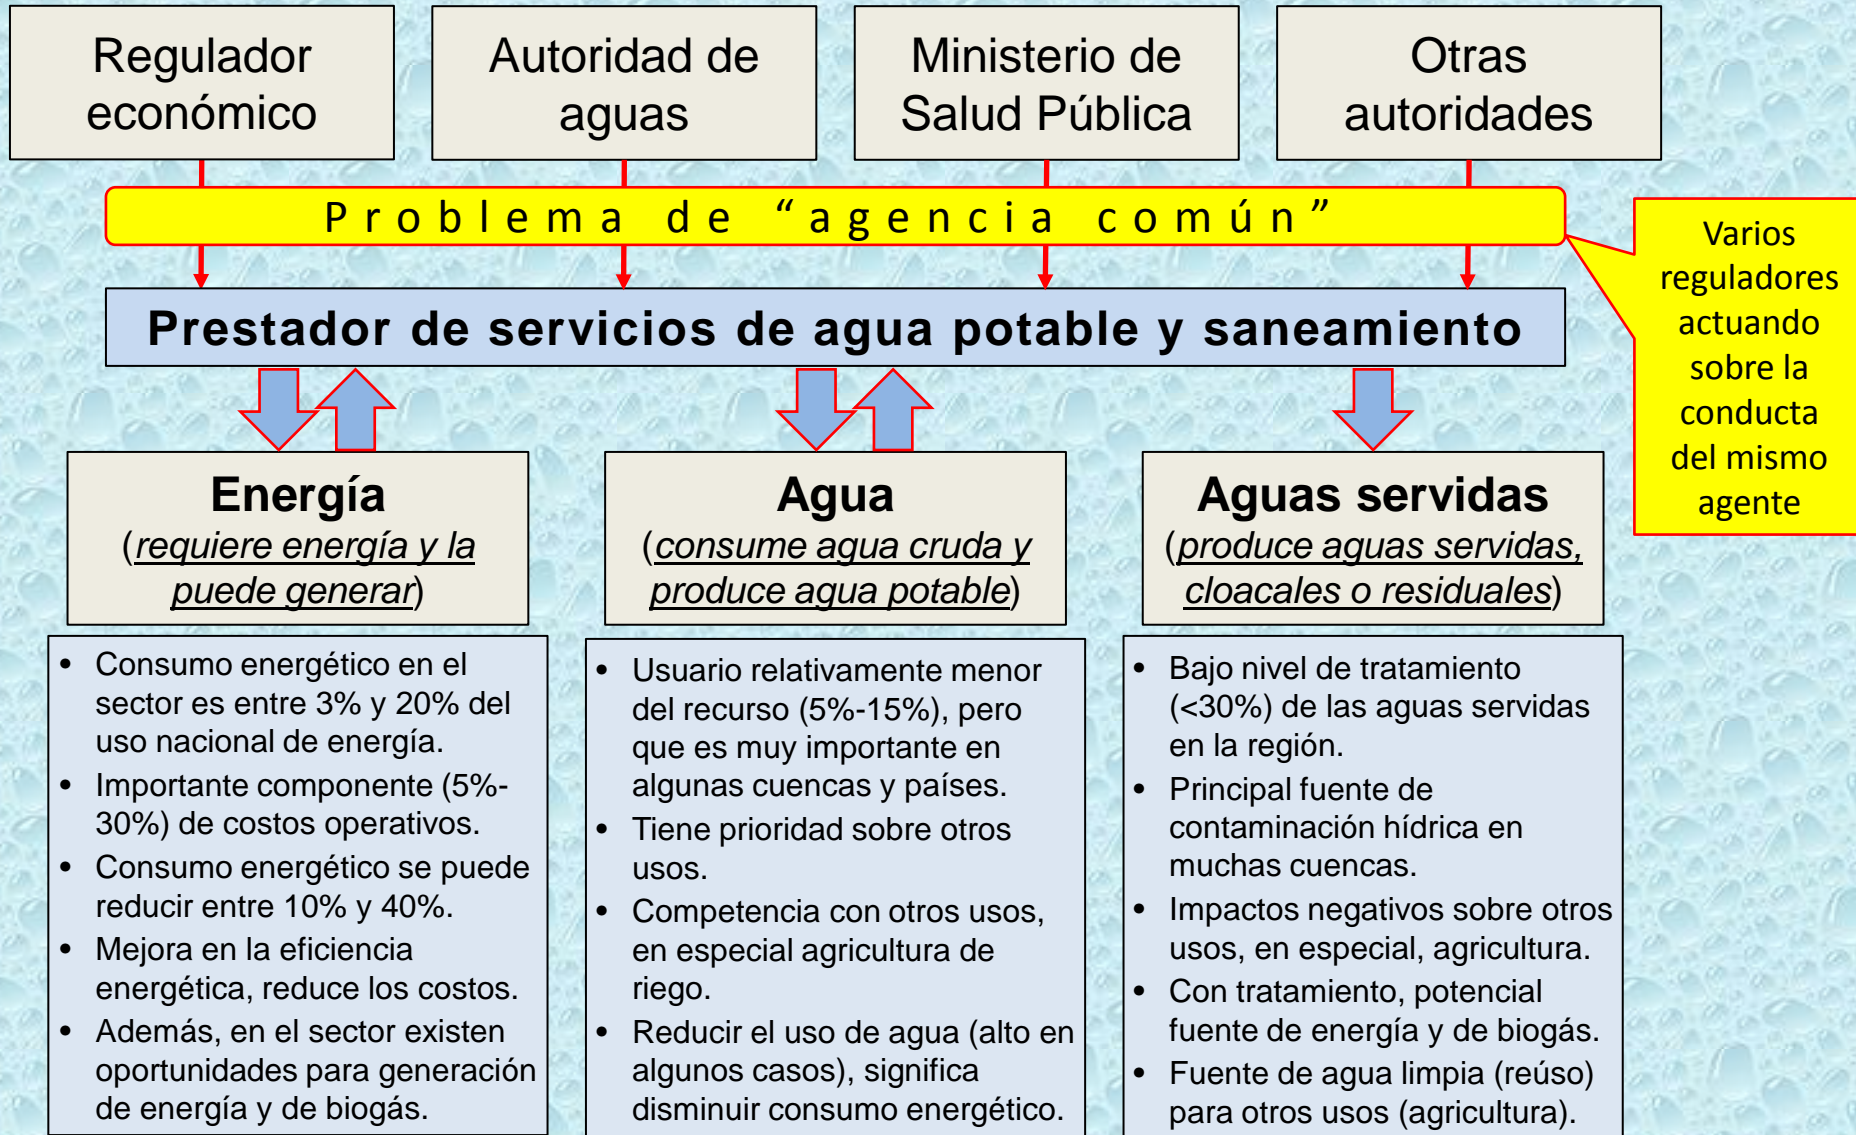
Regulador económico

Autoridad de aguas

Ministerio de Salud Pública

Otras autoridades

Problema de “agencia común”

Varios reguladores actuando sobre la conducta del mismo agente

Prestador de servicios de agua potable y saneamiento

Energía
(requiere energía y la puede generar)

Agua
(consume agua cruda y produce agua potable)

Aguas servidas
(produce aguas servidas, cloacales o residuales)

- Consumo energético en el sector es entre 3% y 20% del uso nacional de energía.
- Importante componente (5%-30%) de costos operativos.
- Consumo energético se puede reducir entre 10% y 40%.
- Mejora en la eficiencia energética, reduce los costos.
- Además, en el sector existen oportunidades para generación de energía y de biogás.

- Usuario relativamente menor del recurso (5%-15%), pero que es muy importante en algunas cuencas y países.
- Tiene prioridad sobre otros usos.
- Competencia con otros usos, en especial agricultura de riego.
- Reducir el uso de agua (alto en algunos casos), significa disminuir consumo energético.

- Bajo nivel de tratamiento (<30%) de las aguas servidas en la región.
- Principal fuente de contaminación hídrica en muchas cuencas.
- Impactos negativos sobre otros usos, en especial, agricultura.
- Con tratamiento, potencial fuente de energía y de biogás.
- Fuente de agua limpia (reúso) para otros usos (agricultura).